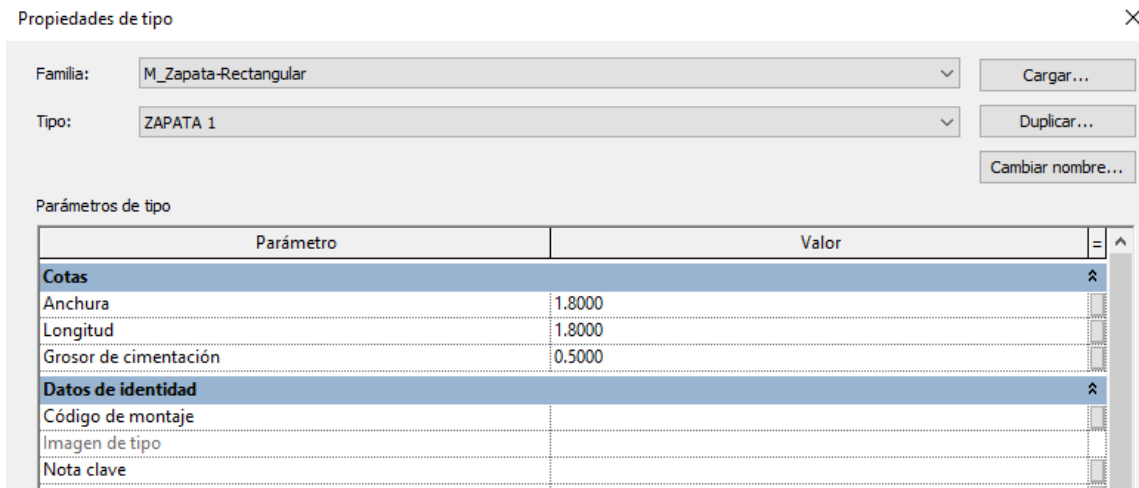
Propiedades de tipo

×

Familia: M_Zapata-Rectangular

Cargar...

Tipo: ZAPATA 1

Duplicar...

Cambiar nombre...

Parámetros de tipo

| Parámetro | Valor | = |
|---|---|---|
| **Cotas** | | |
| Anchura | 1.8000 | |
| Longitud | 1.8000 | |
| Grosor de cimentación | 0.5000 | |
| **Datos de identidad** | | |
| Código de montaje | | |
| Imagen de tipo | | |
| Nota clave | | |